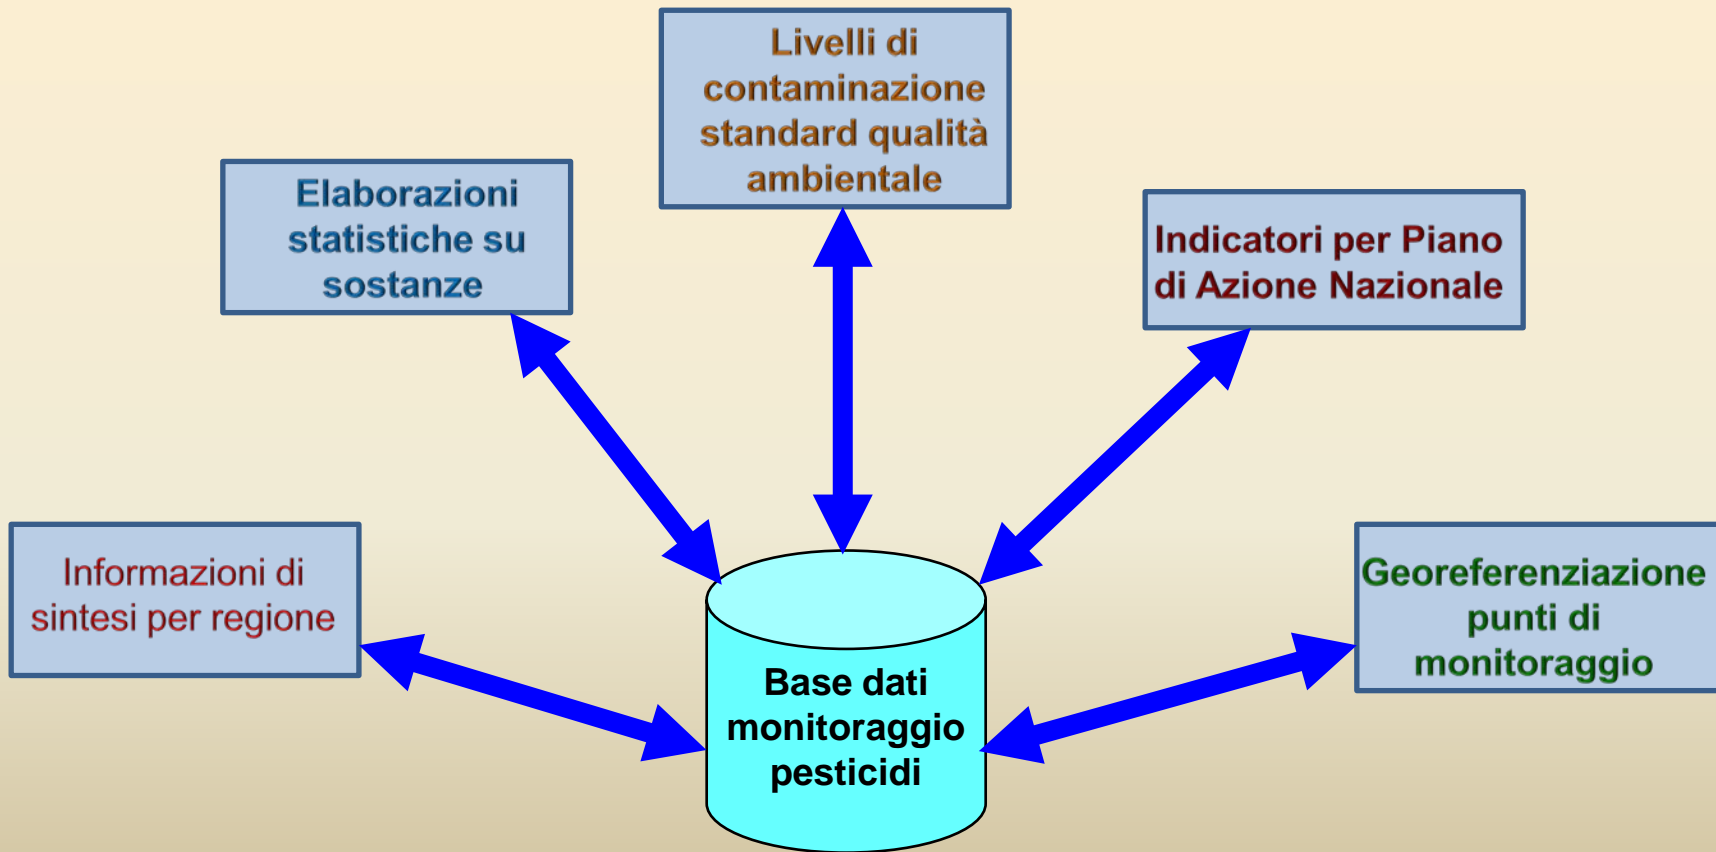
Livelli di contaminazione standard qualità ambientale

Elaborazioni statistiche su sostanze

Indicatori per Piano di Azione Nazionale

Informazioni di sintesi per regione

Georeferenziazione punti di monitoraggio

Base dati monitoraggio pesticidi